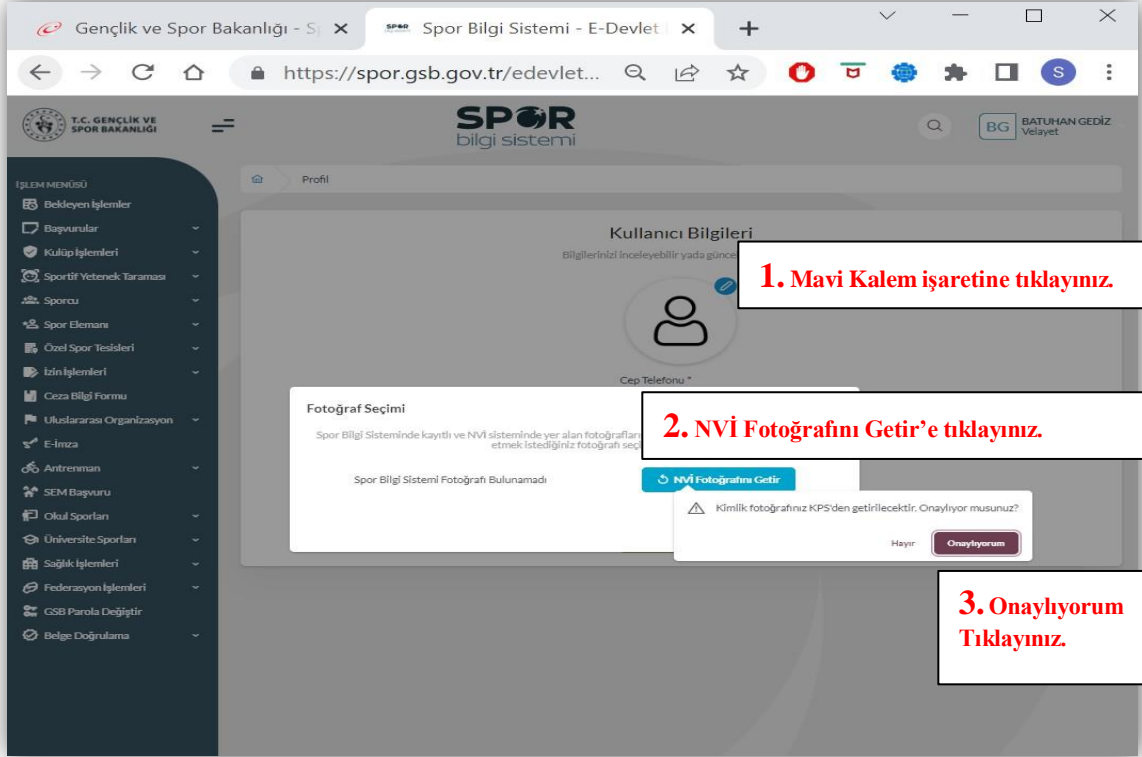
Gençlik ve Spor Bakanlığı - S ×
Spor Bilgi Sistemi - E-Devlet ×
+

https://spor.gsb.gov.tr/edevlet...

T.C. GENÇLİK VE SPOR BAKANLIĞI

SPOR bilgi sistemi

BG BATUHAN GEDİZ Velayet

İŞLEM MENÜSÜ
Bekleyen İşlemler
Başvurular
Kulüp İşlemleri
Sportif Yetenek Taraması
Sporcu
Spor Elemanı
Özel Spor Tesisleri
İzin İşlemleri
Ceza Bilgi Formu
Uluslararası Organizasyon
E-İmza
Antrenman
SEM Başvuru
Okul Sporları
Üniversite Sporları
Sağlık İşlemleri
Federasyon İşlemleri
GSB Parola Değiştir
Belge Doğrulama

Profil

Kullanıcı Bilgileri
Bilgilerinizi inceleyebilir yada günce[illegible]

1. Mavi Kalem işaretine tıklayınız.

Cep Telefonu *

Fotoğraf Seçimi
Spor Bilgi Sisteminde kayıtlı ve NVİ sisteminde yer alan fotoğrafları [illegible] etmek istediğiniz fotoğrafı seç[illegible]

2. NVİ Fotoğrafını Getir'e tıklayınız.

Spor Bilgi Sistemi Fotoğrafı Bulunamadı
NVİ Fotoğrafını Getir

Kimlik fotoğrafınız KPS'den getirilecektir. Onaylıyor musunuz?
Hayır
Onaylıyorum

3. Onaylıyorum Tıklayınız.